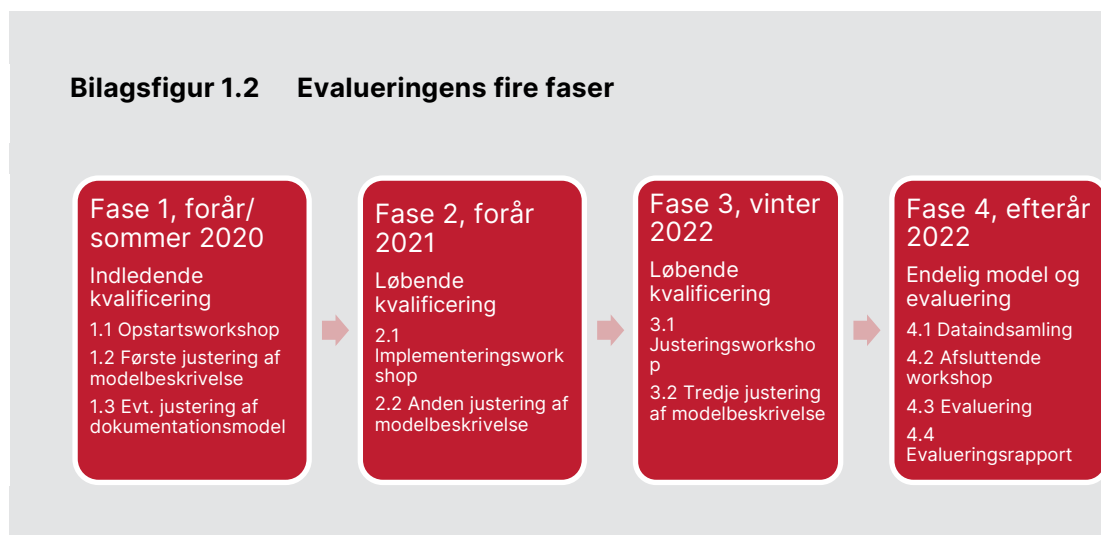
Bilagsfigur 1.2 Evalueringens fire faser

Fase 1, forår/ sommer 2020

Indledende kvalificering

1.1 Opstartsworkshop

1.2 Første justering af modelbeskrivelse

1.3 Evt. justering af dokumentationsmodel

Fase 2, forår 2021

Løbende kvalificering

2.1 Implementeringsworkshop

2.2 Anden justering af modelbeskrivelse

Fase 3, vinter 2022

Løbende kvalificering

3.1 Justeringsworkshop

3.2 Tredje justering af modelbeskrivelse

Fase 4, efterår 2022

Endelig model og evaluering

4.1 Dataindsamling

4.2 Afsluttende workshop

4.3 Evaluering

4.4 Evalueringsrapport